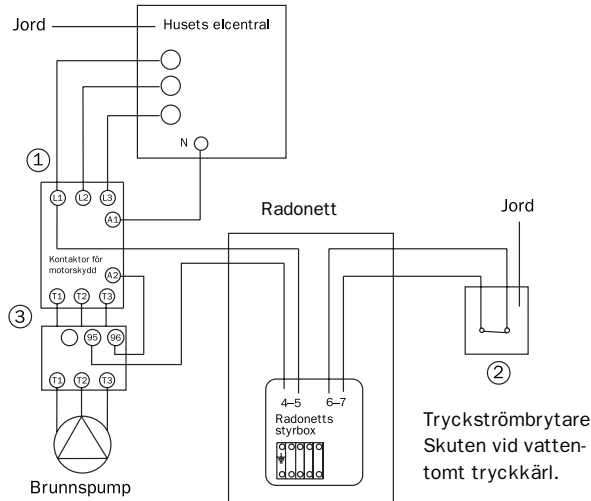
Jord

Husets elcentral

N

①

L1 L2 L3

A1

Kontaktor för motorskydd

A2

T1 T2 T3

③

95 96

T1 T2 T3

Brunnspump

Radonett

4–5 6–7

Radonetts styrbox

Jord

②

Tryckströmbrytare Skuten vid vattentomt tryckkärl.